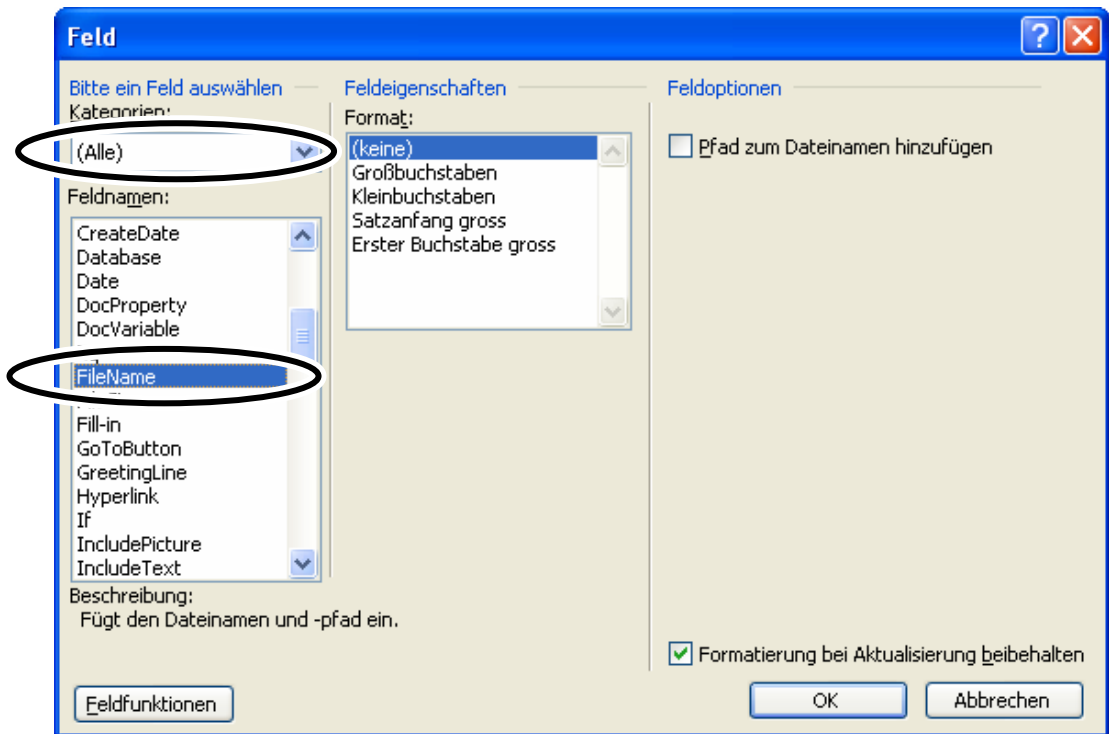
Feld

Bitte ein Feld auswählen

Kategorien:

(Alle)

Feldnamen:

CreateDate
Database
Date
DocProperty
DocVariable
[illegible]
FileName
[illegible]
Fill-in
GoToButton
GreetingLine
Hyperlink
If
IncludePicture
IncludeText

Beschreibung:
Fügt den Dateinamen und -pfad ein.

Feldfunktionen

Feldeigenschaften

Format:

(keine)
Großbuchstaben
Kleinbuchstaben
Satzanfang gross
Erster Buchstabe gross

Feldoptionen

Pfad zum Dateinamen hinzufügen

Formatierung bei Aktualisierung beibehalten

OK

Abbrechen